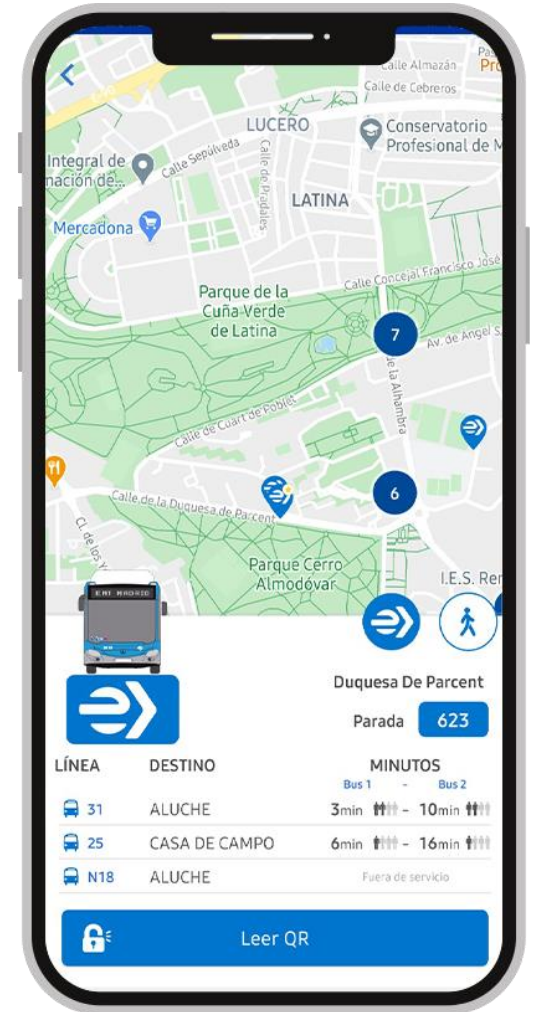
Calle Almazán
Pro
Calle de Cebreros
LUCERO
Conservatorio Profesional de M
Integral de nación de...
Calle Sepúlveda
Calle de Piedrahíta
LATINA
Mercadona
Calle Concejal Francisco José
Parque de la Cuña Verde de Latina
7
Av. de Ángel S
Calle de la Alhambra
Calle de Cuart de Poblet
6
Calle de la Duquesa de Parcent
Cl. de los
Parque Cerro Almodóvar
I.E.S. Re
EMT MADRID

Duquesa De Parcent
Parada 623

| LÍNEA | DESTINO | MINUTOS Bus 1 - Bus 2 |
|---|---|---|
| 31 | ALUCHE | 3min - 10min |
| 25 | CASA DE CAMPO | 6min - 16min |
| N18 | ALUCHE | Fuera de servicio |

Leer QR